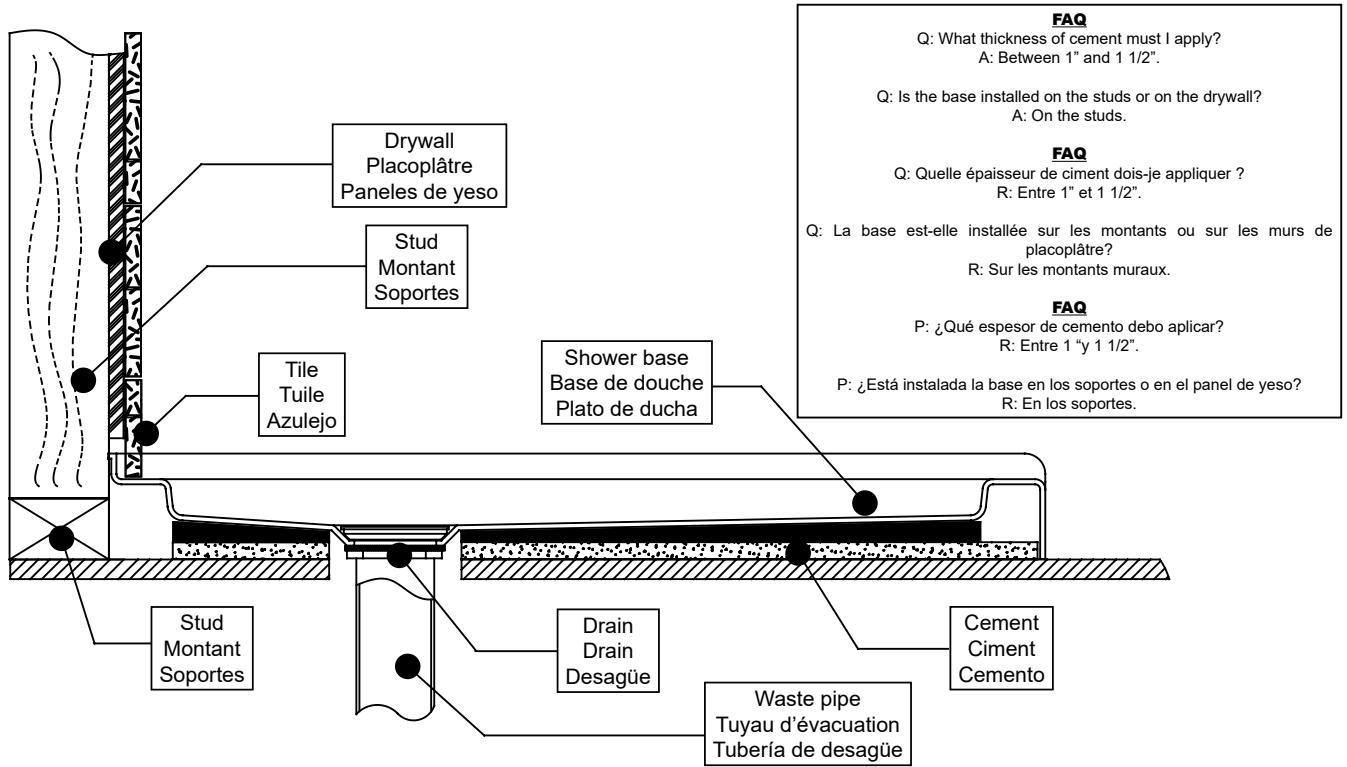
FAQ
Q: What thickness of cement must I apply?
A: Between 1" and 1 1/2".

Q: Is the base installed on the studs or on the drywall?
A: On the studs.

FAQ
Q: Quelle épaisseur de ciment dois-je appliquer ?
R: Entre 1" et 1 1/2".

Q: La base est-elle installée sur les montants ou sur les murs de placoplâtre?
R: Sur les montants muraux.

FAQ
P: ¿Qué espesor de cemento debo aplicar?
R: Entre 1 "y 1 1/2".

P: ¿Está instalada la base en los soportes o en el panel de yeso?
R: En los soportes.

Drywall
Placoplâtre
Paneles de yeso

Stud
Montant
Soportes

Tile
Tuile
Azulejo

Shower base
Base de douche
Plato de ducha

Stud
Montant
Soportes

Drain
Drain
Desagüe

Cement
Ciment
Cemento

Waste pipe
Tuyau d'évacuation
Tubería de desagüe